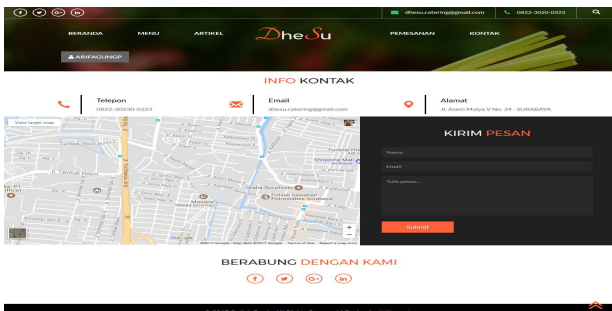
dhesu.catering@gmail.com
0822-3020-0323

BERANDA
MENU
ARTIKEL
DheSu
PEMESANAN
KONTAK

ARIFAGUNGP

INFO KONTAK

Telepon
0822-30230-0323

Email
dhesu.catering@gmail.com

Alamat
Jl. Arem Mulya V No. 34 - SURABAYA

View larger map

Shopping Mall
Graha Sucofindo
Politeknik Kesehatan Kemenkes Surabaya
Masjid
Google
©2017 Google · Map data ©2017 Google · Terms of Use · Report a map error

KIRIM PESAN

Nama
Email
Tulis pesan...

Submit

BERABUNG DENGAN KAMI